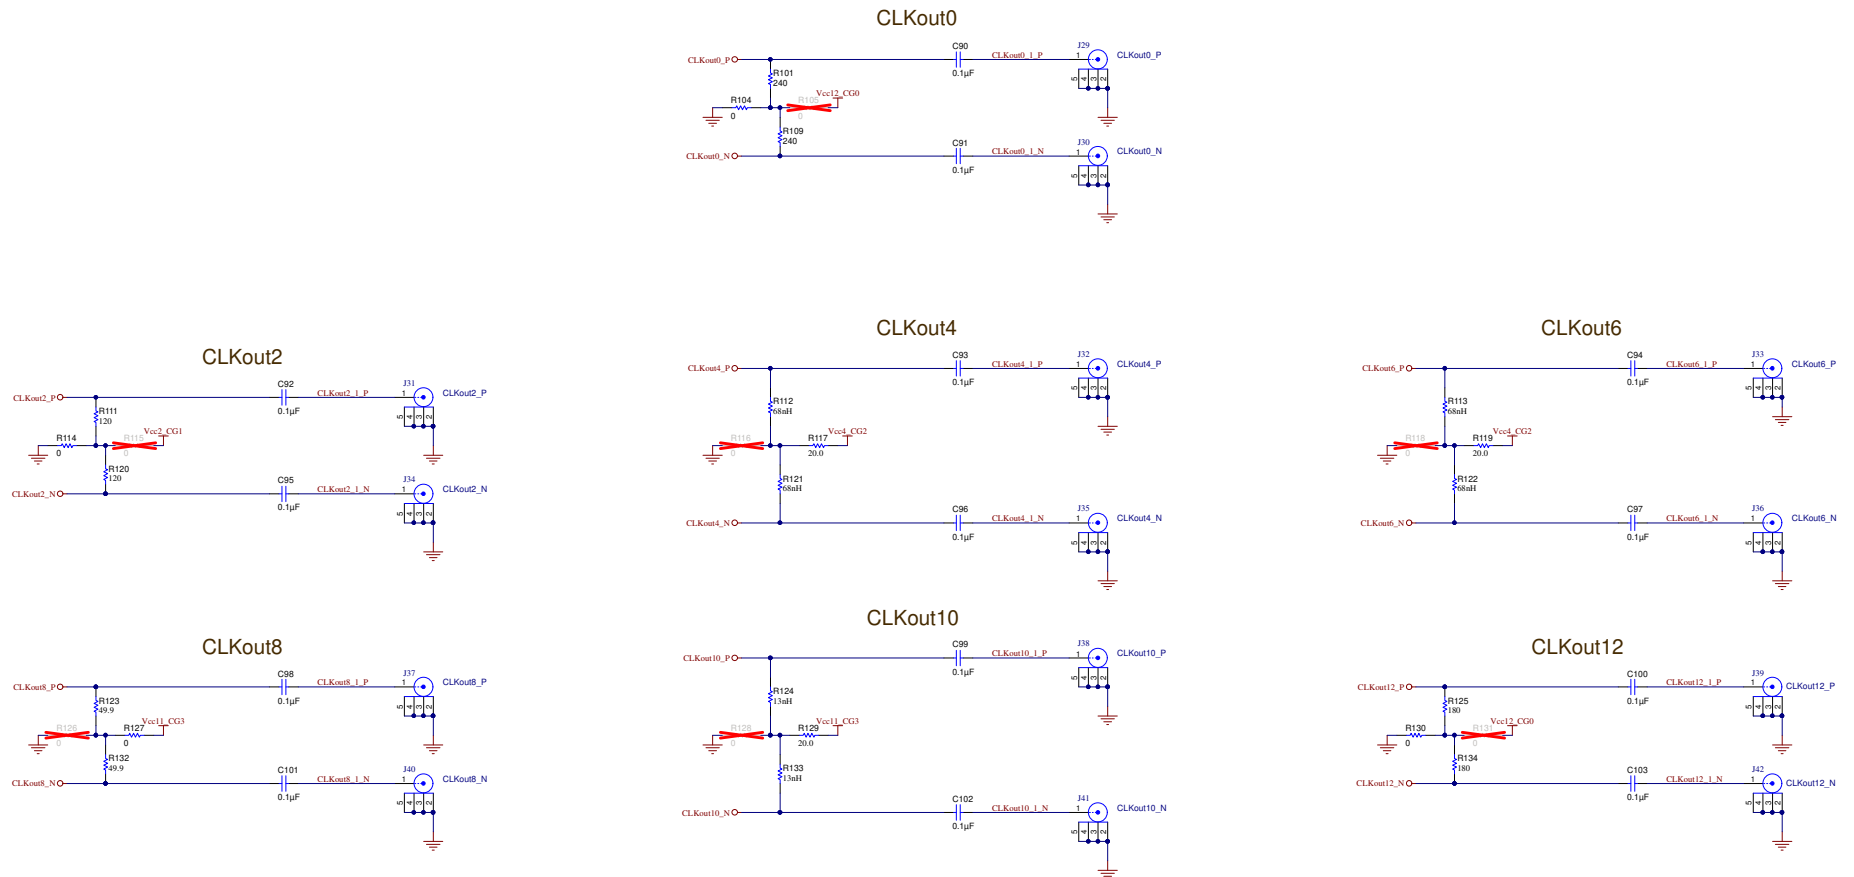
CLKout0

CLKout0_P
R101
240
R104
0
R105
0
Vcc12_CG0
R109
240
CLKout0_N
C90
0.1µF
CLKout0_1_P
J29
1
5 4 3 2
CLKout0_P
C91
0.1µF
CLKout0_1_N
J30
1
5 4 3 2
CLKout0_N

CLKout2

CLKout2_P
R111
120
R114
0
R115
0
Vcc2_CG1
R120
120
CLKout2_N
C92
0.1µF
CLKout2_1_P
J31
1
5 4 3 2
CLKout2_P
C95
0.1µF
CLKout2_1_N
J34
1
5 4 3 2
CLKout2_N

CLKout4

CLKout4_P
R112
68nH
R116
0
R117
20.0
Vcc4_CG2
R121
68nH
CLKout4_N
C93
0.1µF
CLKout4_1_P
J32
1
5 4 3 2
CLKout4_P
C96
0.1µF
CLKout4_1_N
J35
1
5 4 3 2
CLKout4_N

CLKout6

CLKout6_P
R113
68nH
R118
0
R119
20.0
Vcc4_CG2
R122
68nH
CLKout6_N
C94
0.1µF
CLKout6_1_P
J33
1
5 4 3 2
CLKout6_P
C97
0.1µF
CLKout6_1_N
J36
1
5 4 3 2
CLKout6_N

CLKout8

CLKout8_P
R123
49.9
R126
0
R127
0
Vcc11_CG3
R132
49.9
CLKout8_N
C98
0.1µF
CLKout8_1_P
J37
1
5 4 3 2
CLKout8_P
C101
0.1µF
CLKout8_1_N
J40
1
5 4 3 2
CLKout8_N

CLKout10

CLKout10_P
R124
13nH
R128
0
R129
20.0
Vcc11_CG3
R133
13nH
CLKout10_N
C99
0.1µF
CLKout10_1_P
J38
1
5 4 3 2
CLKout10_P
C102
0.1µF
CLKout10_1_N
J41
1
5 4 3 2
CLKout10_N

CLKout12

CLKout12_P
R125
180
R130
0
R131
0
Vcc12_CG0
R134
180
CLKout12_N
C100
0.1µF
CLKout12_1_P
J39
1
5 4 3 2
CLKout12_P
C103
0.1µF
CLKout12_1_N
J42
1
5 4 3 2
CLKout12_N